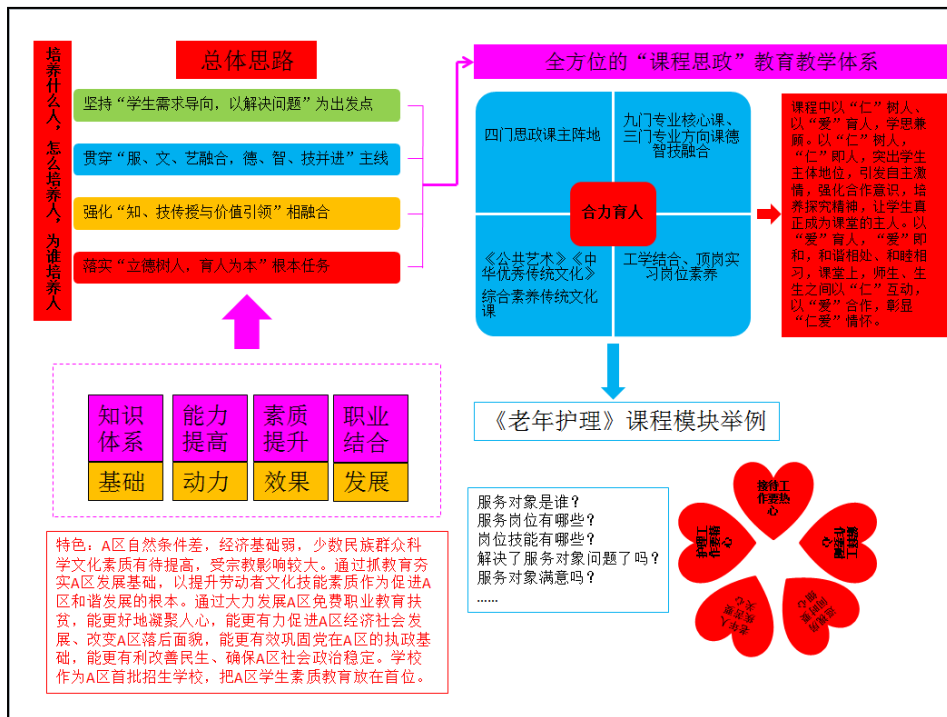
培养什么人，怎么培养人，为谁培养人

总体思路

坚持“学生需求导向，以解决问题”为出发点

贯穿“服、文、艺融合，德、智、技并进”主线

强化“知、技传授与价值引领”相融合

落实“立德树人，育人为本”根本任务

全方位的“课程思政”教育教学体系

四门思政课主阵地

九门专业核心课、三门专业方向课德智技融合

合力育人

《公共艺术》《中华优秀传统文化》综合素养传统文化课

工学结合、顶岗实习岗位素养

课程中以“仁”树人、以“爱”育人，学思兼顾。以“仁”树人，“仁”即人，突出学生主体地位，引发自主激情，强化合作意识，培养探究精神，让学生真正成为课堂的主人。以“爱”育人，“爱”即和，和谐相处、和睦相习，课堂上，师生、生生之间以“仁”互动，以“爱”合作，彰显“仁爱”情怀。

知识体系 | 能力提高 | 素质提升 | 职业结合
基础 | 动力 | 效果 | 发展

《老年护理》课程模块举例

服务对象是谁？
服务岗位有哪些？
岗位技能有哪些？
解决了服务对象问题了吗？
服务对象满意吗？
……

接待工作要热心

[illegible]

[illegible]

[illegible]

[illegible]

特色：A区自然条件差，经济基础弱，少数民族群众科学文化素质有待提高，受宗教影响较大。通过抓教育夯实A区发展基础，以提升劳动者文化技能素质作为促进A区和谐发展的根本。通过大力发展A区免费职业教育扶贫，能更好地凝聚人心，能更有力促进A区经济社会发展、改变A区落后面貌，能更有效巩固党在A区的执政基础，能更有利改善民生、确保A区社会政治稳定。学校作为A区首批招生学校，把A区学生素质教育放在首位。